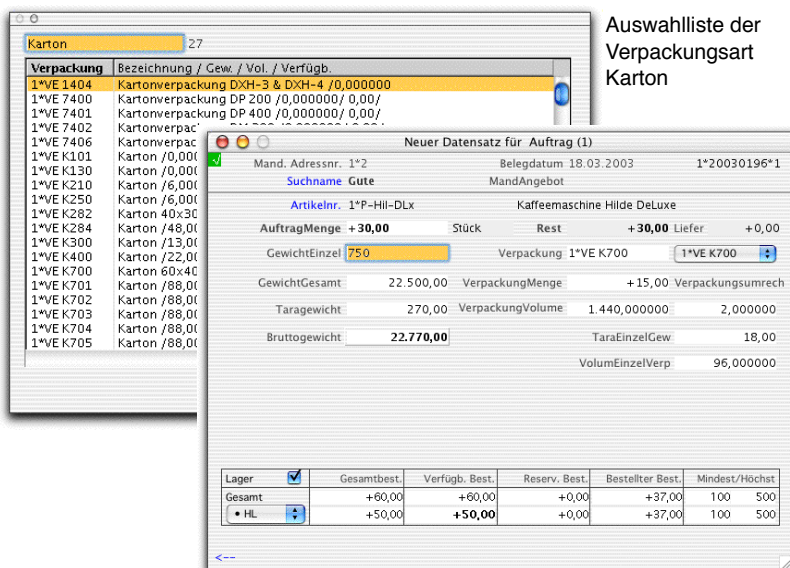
Auswahlliste der Verpackungsart Karton

Karton 27

| Verpackung | Bezeichnung / Gew. / Vol. / Verfügb. |
|---|---|
| 1*VE 1404 | Kartonverpackung DXH-3 & DXH-4 /0,000000 |
| 1*VE 7400 | Kartonverpackung DP 200 /0,000000/ 0,00/ |
| 1*VE 7401 | Kartonverpackung DP 400 /0,000000/ 0,00/ |
| 1*VE 7402 | Kartonverpac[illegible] |
| 1*VE 7406 | Kartonverpac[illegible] |
| 1*VE K101 | Karton /0,00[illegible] |
| 1*VE K130 | Karton /0,00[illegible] |
| 1*VE K210 | Karton /6,00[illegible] |
| 1*VE K250 | Karton /6,00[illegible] |
| 1*VE K282 | Karton 40x30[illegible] |
| 1*VE K284 | Karton /48,00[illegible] |
| 1*VE K300 | Karton /13,00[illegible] |
| 1*VE K400 | Karton /22,00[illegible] |
| 1*VE K700 | Karton 60x4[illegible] |
| 1*VE K701 | Karton /88,00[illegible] |
| 1*VE K702 | Karton /88,00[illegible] |
| 1*VE K703 | Karton /88,00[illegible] |
| 1*VE K704 | Karton /88,00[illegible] |
| 1*VE K705 | Karton /88,00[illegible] |

Neuer Datensatz für Auftrag (1)

Mand. Adressnr. 1*2 Belegdatum 18.03.2003 1*20030196*1
Suchname Gute MandAngebot
Artikelnr. 1*P-Hil-DLx Kaffeemaschine Hilde DeLuxe
AuftragMenge +30,00 Stück Rest +30,00 Liefer +0,00
GewichtEinzel 750 Verpackung 1*VE K700 1*VE K700
GewichtGesamt 22.500,00 VerpackungMenge +15,00 Verpackungsumrech
Taragewicht 270,00 VerpackungVolume 1.440,000000 2,000000
Bruttogewicht 22.770,00 TaraEinzelGew 18,00
VolumEinzelVerp 96,000000

| Lager | Gesamtbest. | Verfügb. Best. | Reserv. Best. | Bestellter Best. | Mindest/Höchst | |
|---|---|---|---|---|---|---|
| Gesamt | +60,00 | +60,00 | +0,00 | +37,00 | 100 | 500 |
| • HL | +50,00 | +50,00 | +0,00 | +37,00 | 100 | 500 |

<--